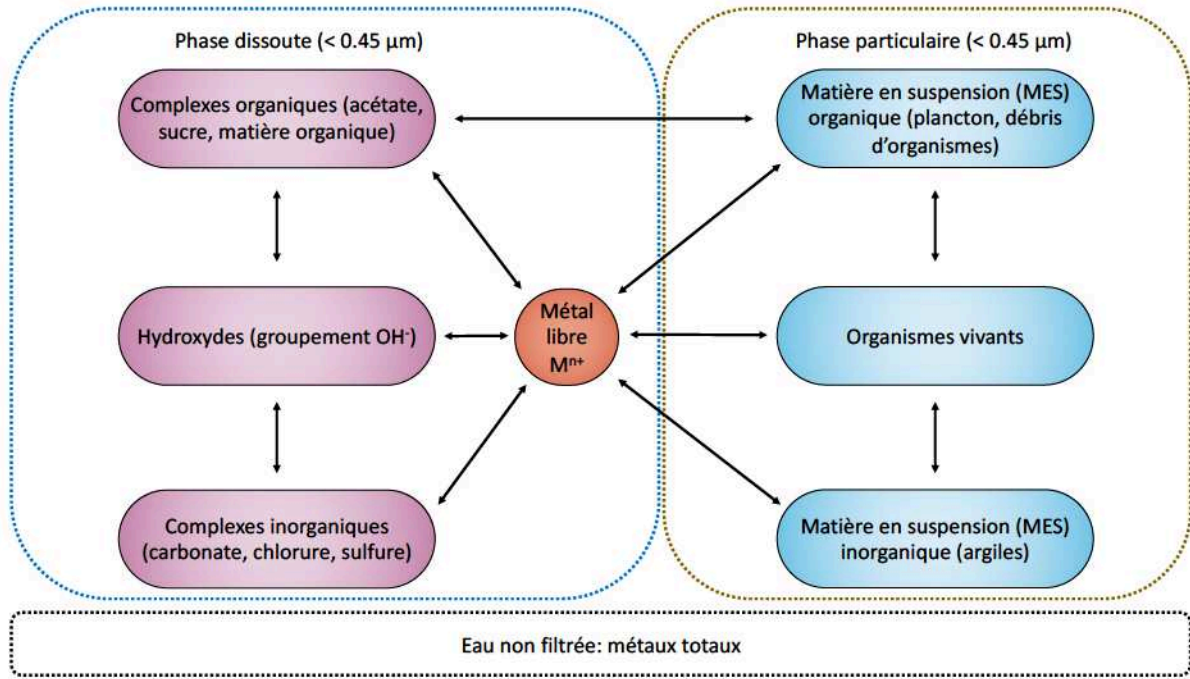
Phase dissoute (< 0.45 µm)

Complexes organiques (acétate, sucre, matière organique)

Hydroxydes (groupement OH$^-$)

Complexes inorganiques (carbonate, chlorure, sulfure)

Métal libre M$^{n+}$

Phase particulaire (< 0.45 µm)

Matière en suspension (MES) organique (plancton, débris d'organismes)

Organismes vivants

Matière en suspension (MES) inorganique (argiles)

Eau non filtrée: métaux totaux